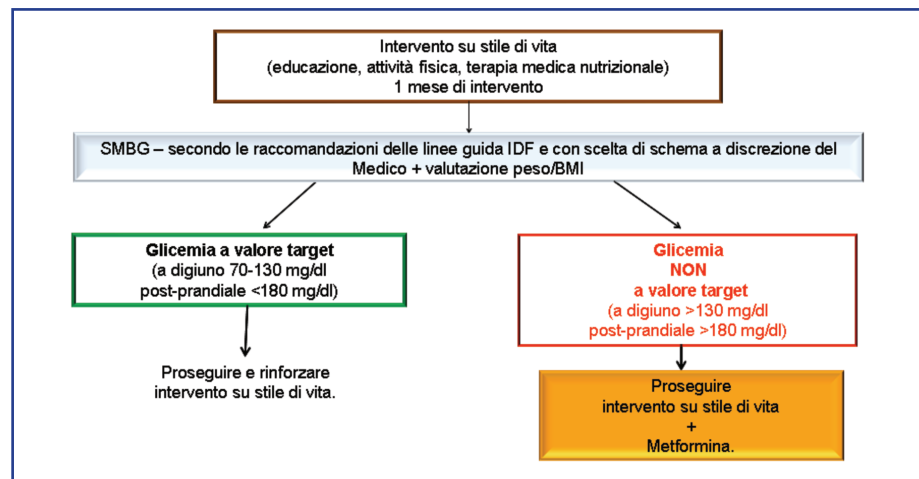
Intervento su stile di vita
(educazione, attività fisica, terapia medica nutrizionale)
1 mese di intervento

SMBG – secondo le raccomandazioni delle linee guida IDF e con scelta di schema a discrezione del Medico + valutazione peso/BMI

Glicemia a valore target
(a digiuno 70-130 mg/dl
post-prandiale <180 mg/dl)

Proseguire e rinforzare intervento su stile di vita.

Glicemia
NON
a valore target
(a digiuno >130 mg/dl
post-prandiale >180 mg/dl)

Proseguire
intervento su stile di vita
+
Metformina.